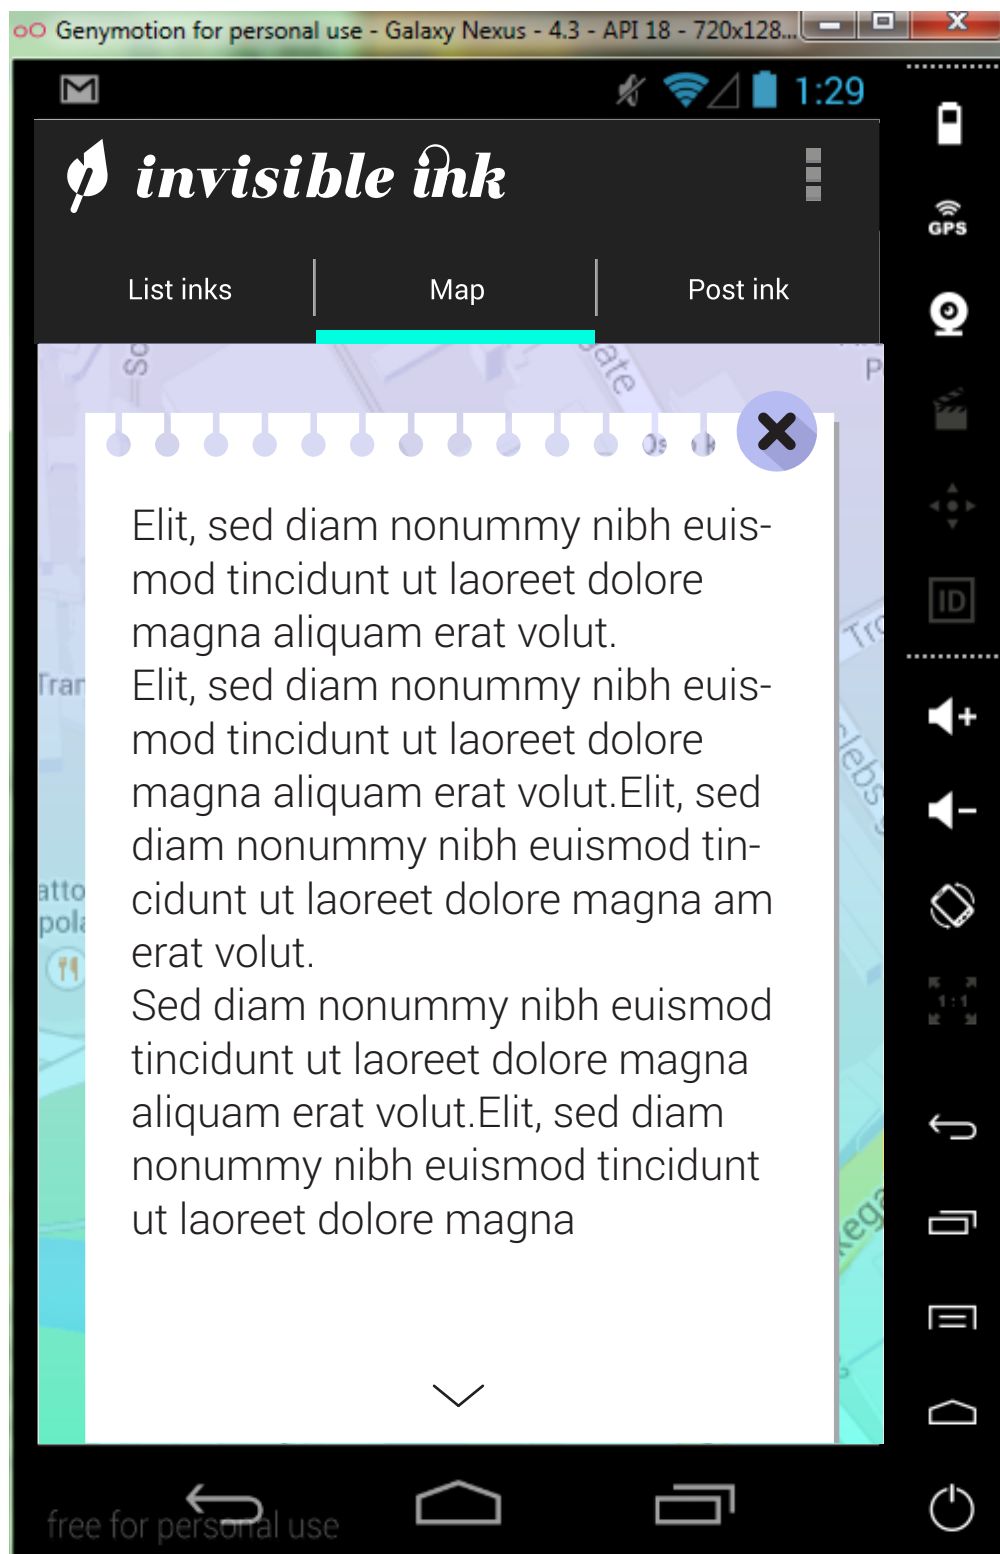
Genymotion for personal use - Galaxy Nexus - 4.3 - API 18 - 720x128...

1:29

invisible ink

List inks
Map
Post ink

Elit, sed diam nonummy nibh euismod tincidunt ut laoreet dolore magna aliquam erat volut.
Elit, sed diam nonummy nibh euismod tincidunt ut laoreet dolore magna aliquam erat volut.Elit, sed diam nonummy nibh euismod tincidunt ut laoreet dolore magna am erat volut.
Sed diam nonummy nibh euismod tincidunt ut laoreet dolore magna aliquam erat volut.Elit, sed diam nonummy nibh euismod tincidunt ut laoreet dolore magna

GPS

ID

1:1

free for personal use